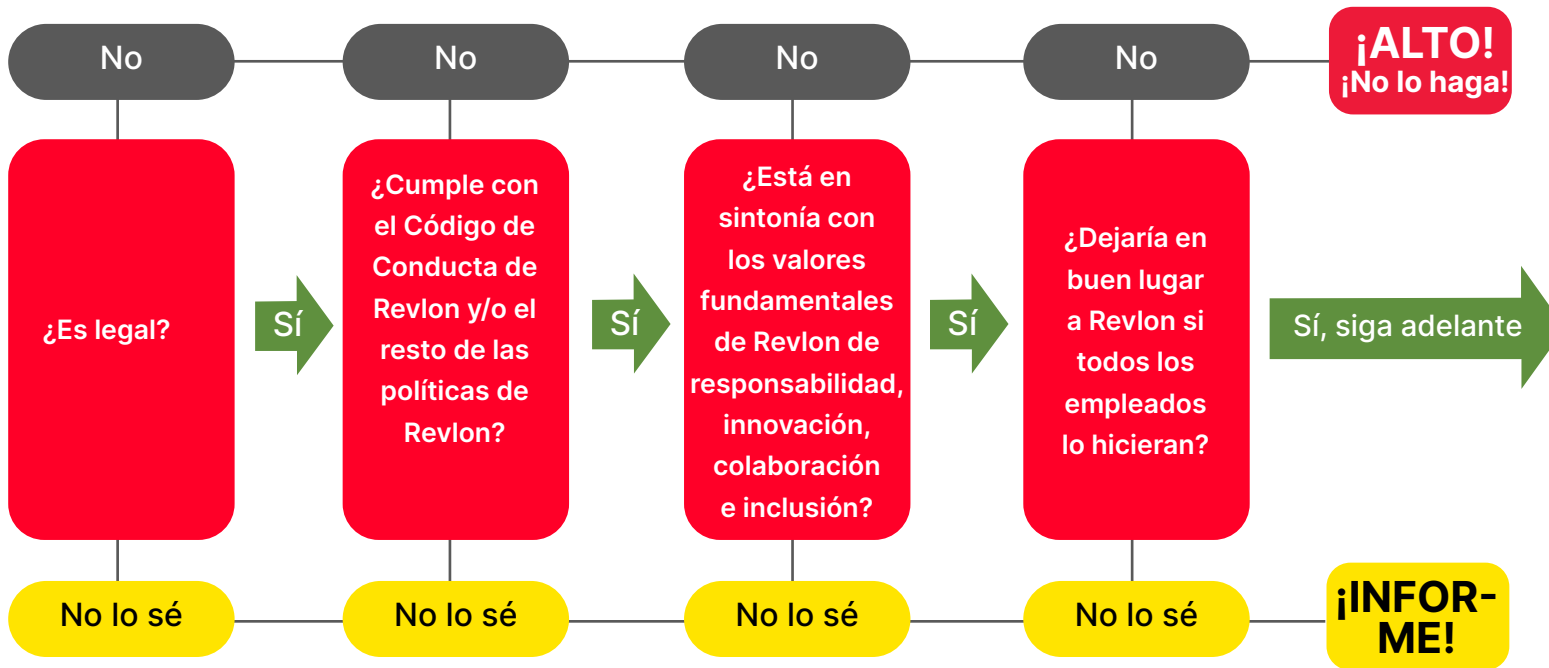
No

No

No

No

¡ALTO!
¡No lo haga!

¿Es legal?

Sí

¿Cumple con el Código de Conducta de Revlon y/o el resto de las políticas de Revlon?

Sí

¿Está en sintonía con los valores fundamentales de Revlon de responsabilidad, innovación, colaboración e inclusión?

Sí

¿Dejaría en buen lugar a Revlon si todos los empleados lo hicieran?

Sí, siga adelante

No lo sé

No lo sé

No lo sé

No lo sé

¡INFOR-ME!